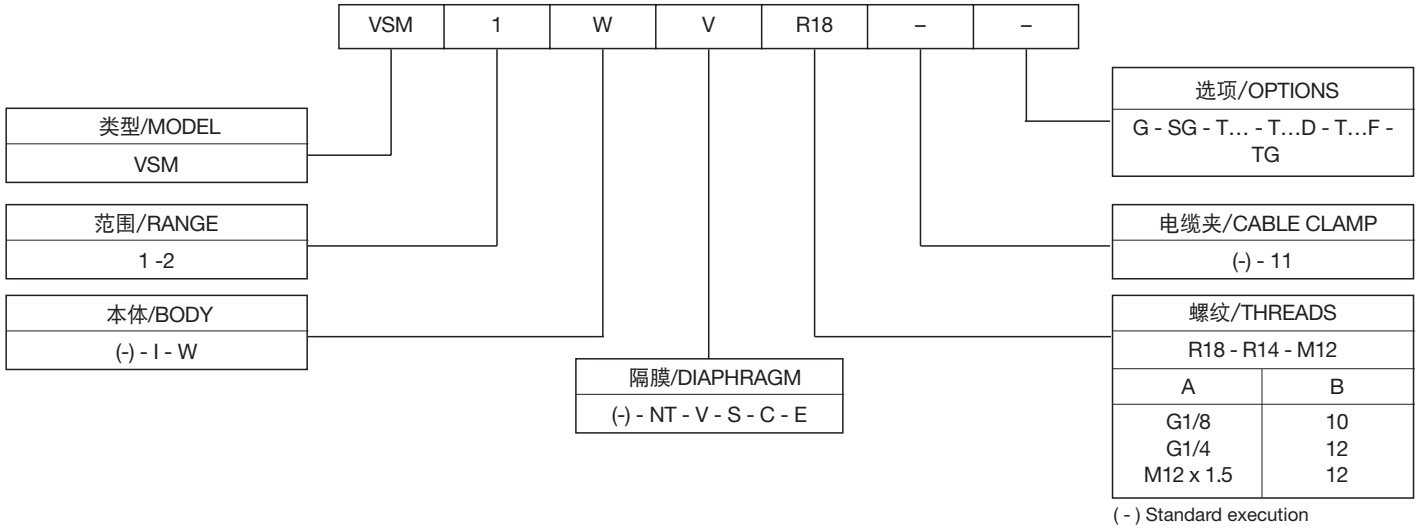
| VSM | 1 | W | V | R18 | – | – |
|---|---|---|---|---|---|---|

类型/MODEL
VSM

范围/RANGE
1 -2

本体/BODY
(-) - I - W

隔膜/DIAPHRAGM
(-) - NT - V - S - C - E

选项/OPTIONS
G - SG - T… - T…D - T…F - TG

电缆夹/CABLE CLAMP
(-) - 11

螺纹/THREADS
R18 - R14 - M12

| A | B |
|---|---|
| G1/8<br>G1/4<br>M12 x 1.5 | 10<br>12<br>12 |

( - ) Standard execution